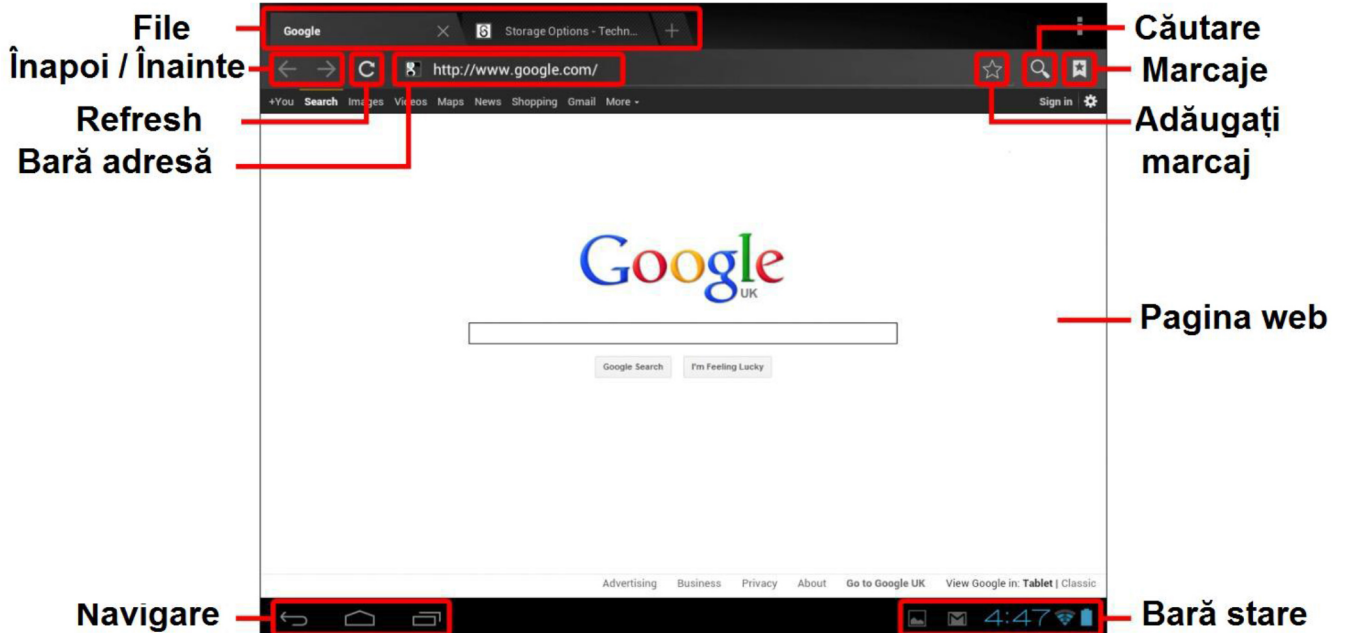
File
Înapoi / Înainte
Refresh
Bară adresă
Google
Storage Options - Techn...
http://www.google.com/
+You Search Images Videos Maps News Shopping Gmail More
Sign in
Căutare
Marcaje
Adăugați marcaj
Google UK
Google Search I'm Feeling Lucky
Pagina web
Advertising Business Privacy About Go to Google UK View Google in: Tablet | Classic
Navigare
4:47
Bară stare